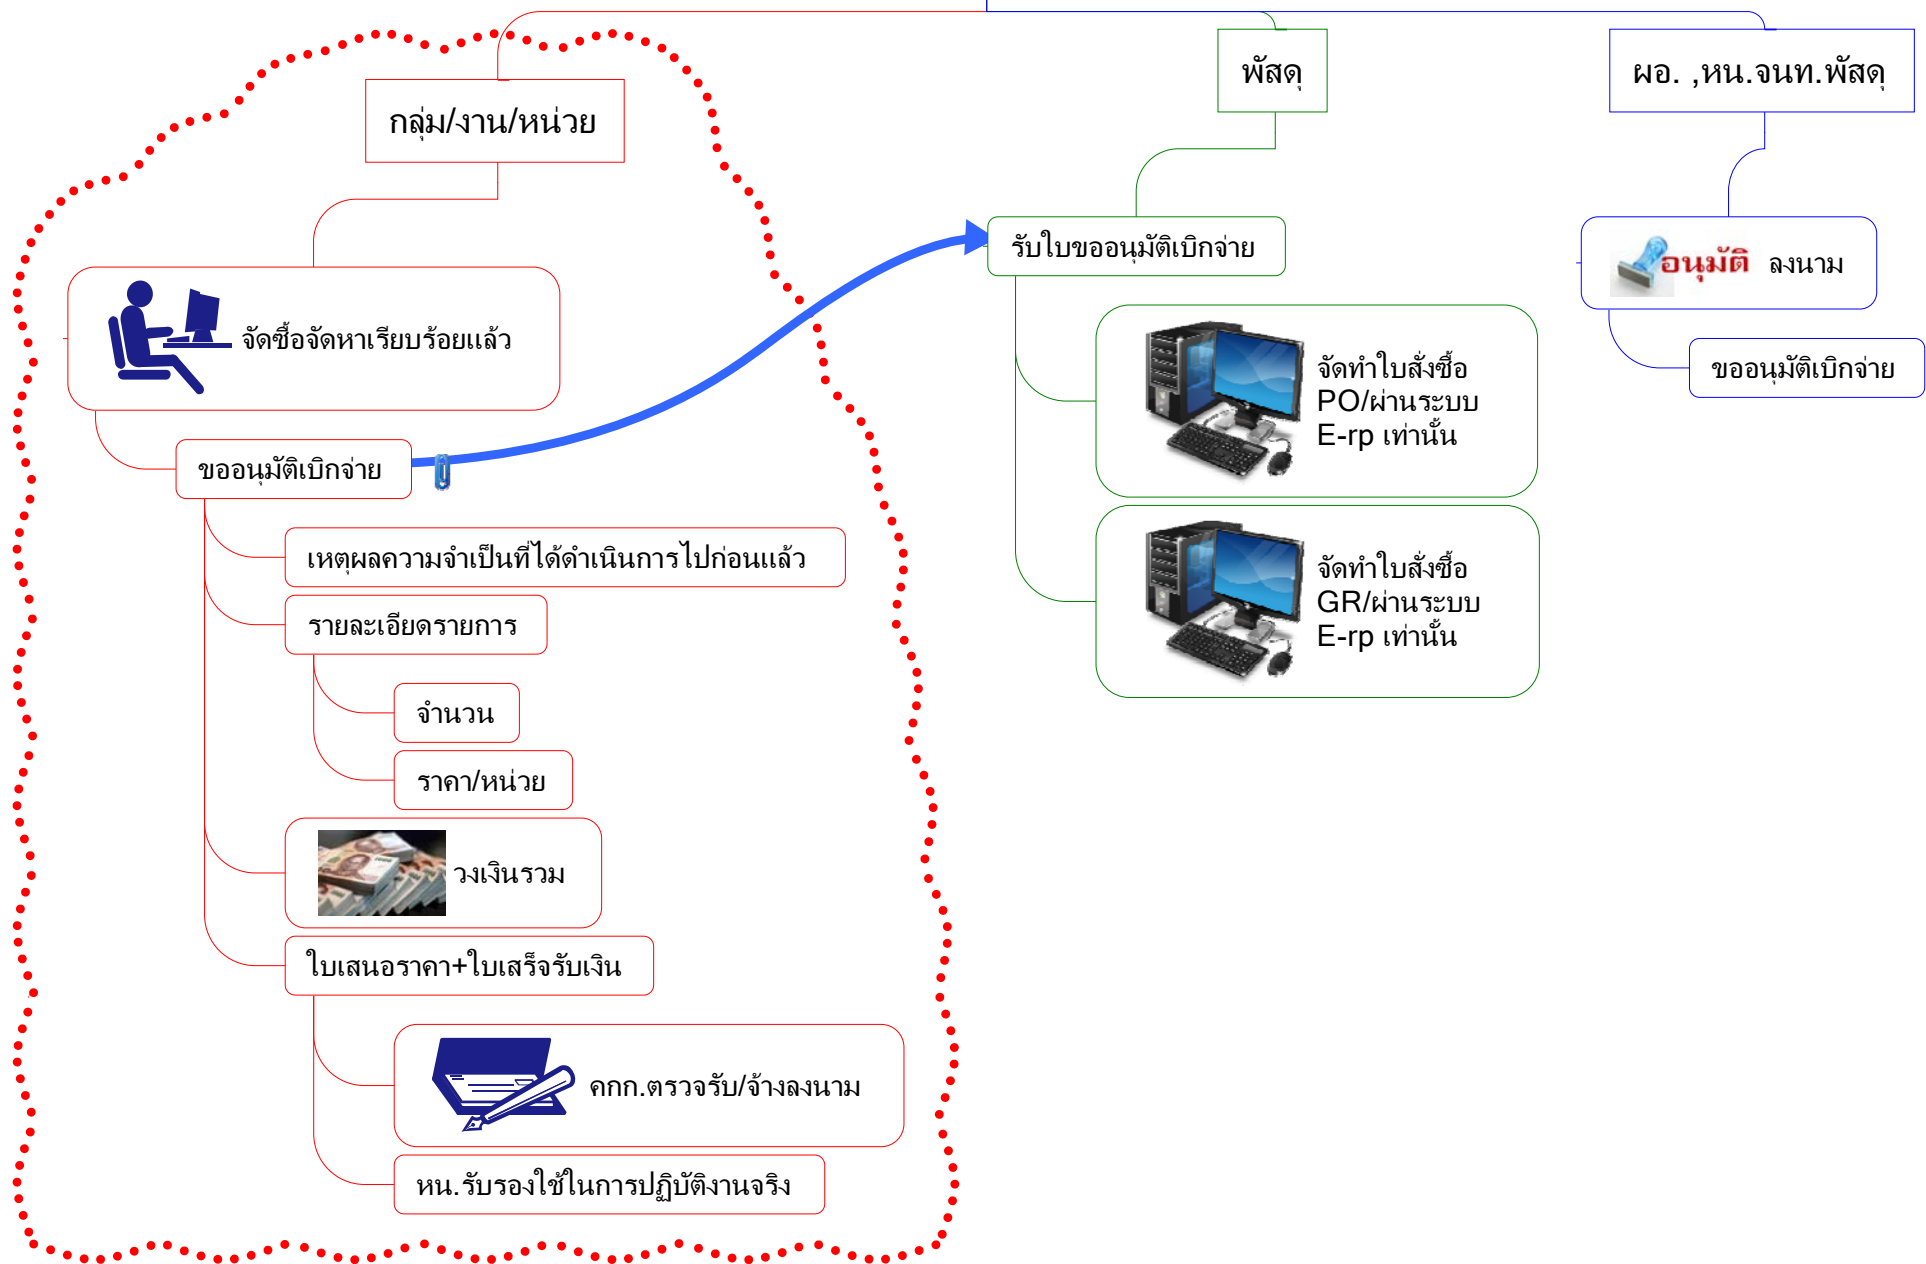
กลุ่ม/งาน/หน่วย

จัดซื้อจัดหาเรียบร้อยแล้ว

ขออนุมัติเบิกจ่าย

เหตุผลความจำเป็นที่ได้ดำเนินการไปก่อนแล้ว

รายละเอียดรายการ

จำนวน

ราคา/หน่วย

วงเงินรวม

ใบเสนอราคา+ใบเสร็จรับเงิน

คกก.ตรวจรับ/จ้างลงนาม

หน.รับรองใช้ในการปฏิบัติงานจริง

พัสดุ

รับใบขออนุมัติเบิกจ่าย

จัดทำใบสั่งซื้อ PO/ผ่านระบบ E-rp เท่านั้น

จัดทำใบสั่งซื้อ GR/ผ่านระบบ E-rp เท่านั้น

ผอ. ,หน.จนท.พัสดุ

อนุมัติ ลงนาม

ขออนุมัติเบิกจ่าย